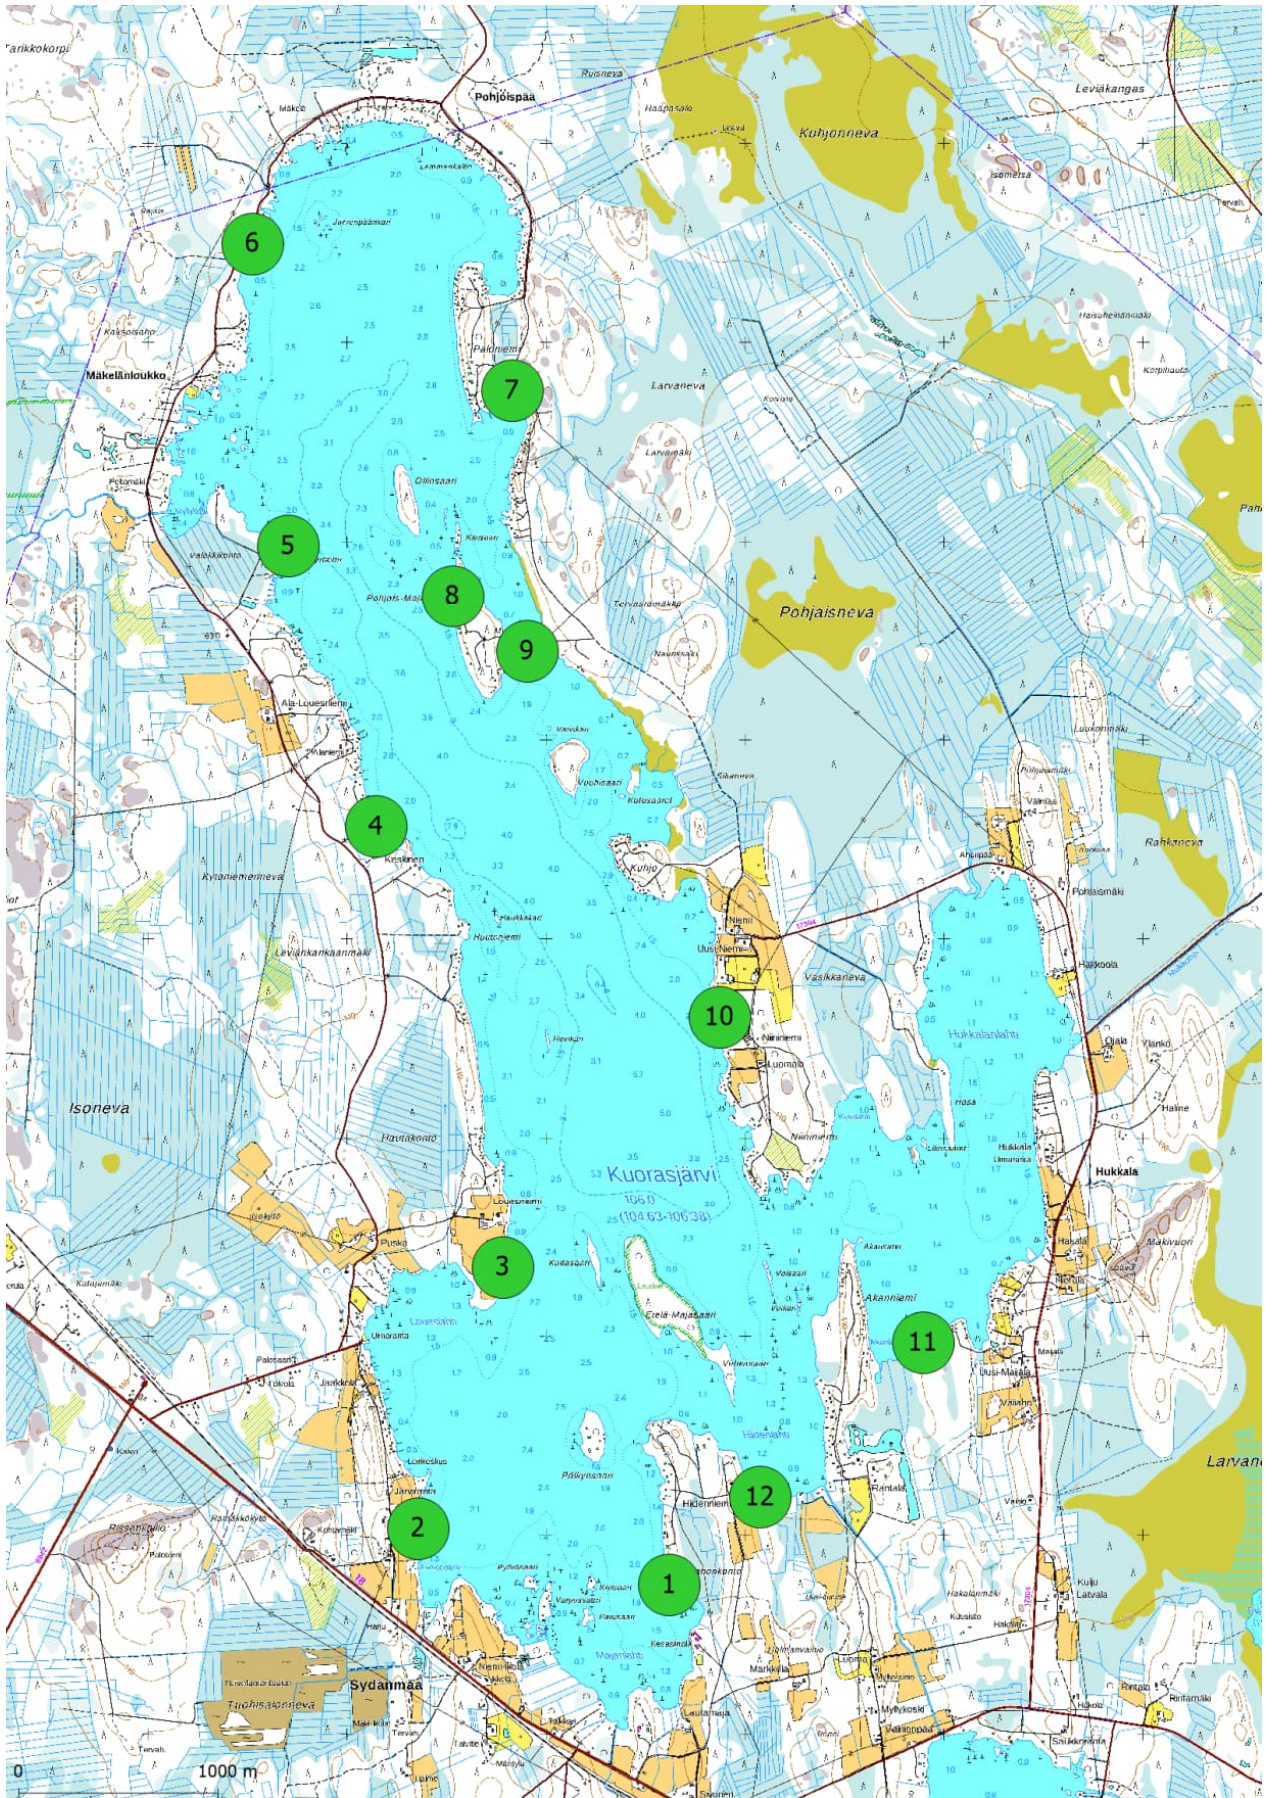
Parikkokorpi
Pohjoispää
Ruisneva
Haapasalo
Kuhjonneva
Leviäkangas
Mäkelänloukko
Larvaneva
Larvamäki
6
7
5
8
9
Pohjaisneva
Ollinsaari
Ala-Louesniemi
Kytoniemenneva
4
Kuhjo
Rahkaneva
Pohjaismäki
Haikoola
Leviankankaanmäki
Vasikkaneva
Hukkalanlahti
10
Niemi
Isoneva
Havtakonto
Kuorasjärvi
106.0
(104.63-106.38)
Hukkala
Pusko
3
Etelä-Majasaari
Akanniemi
11
Larvan
Sydänmaa
2
12
1
Tuohisalonneva
0
1000 m